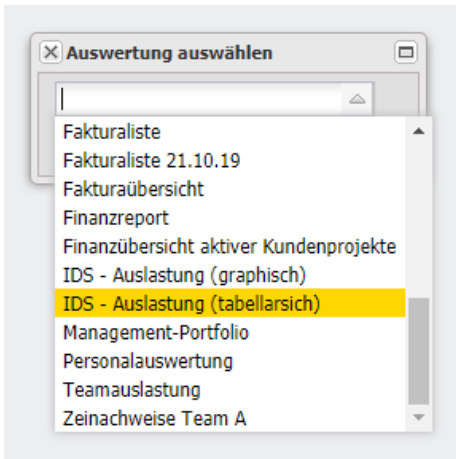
Auswertung auswählen

Fakturaliste
Fakturaliste 21.10.19
Fakturaübersicht
Finanzreport
Finanzübersicht aktiver Kundenprojekte
IDS - Auslastung (graphisch)
IDS - Auslastung (tabellarsich)
Management-Portfolio
Personalauswertung
Teamauslastung
Zeinachweise Team A